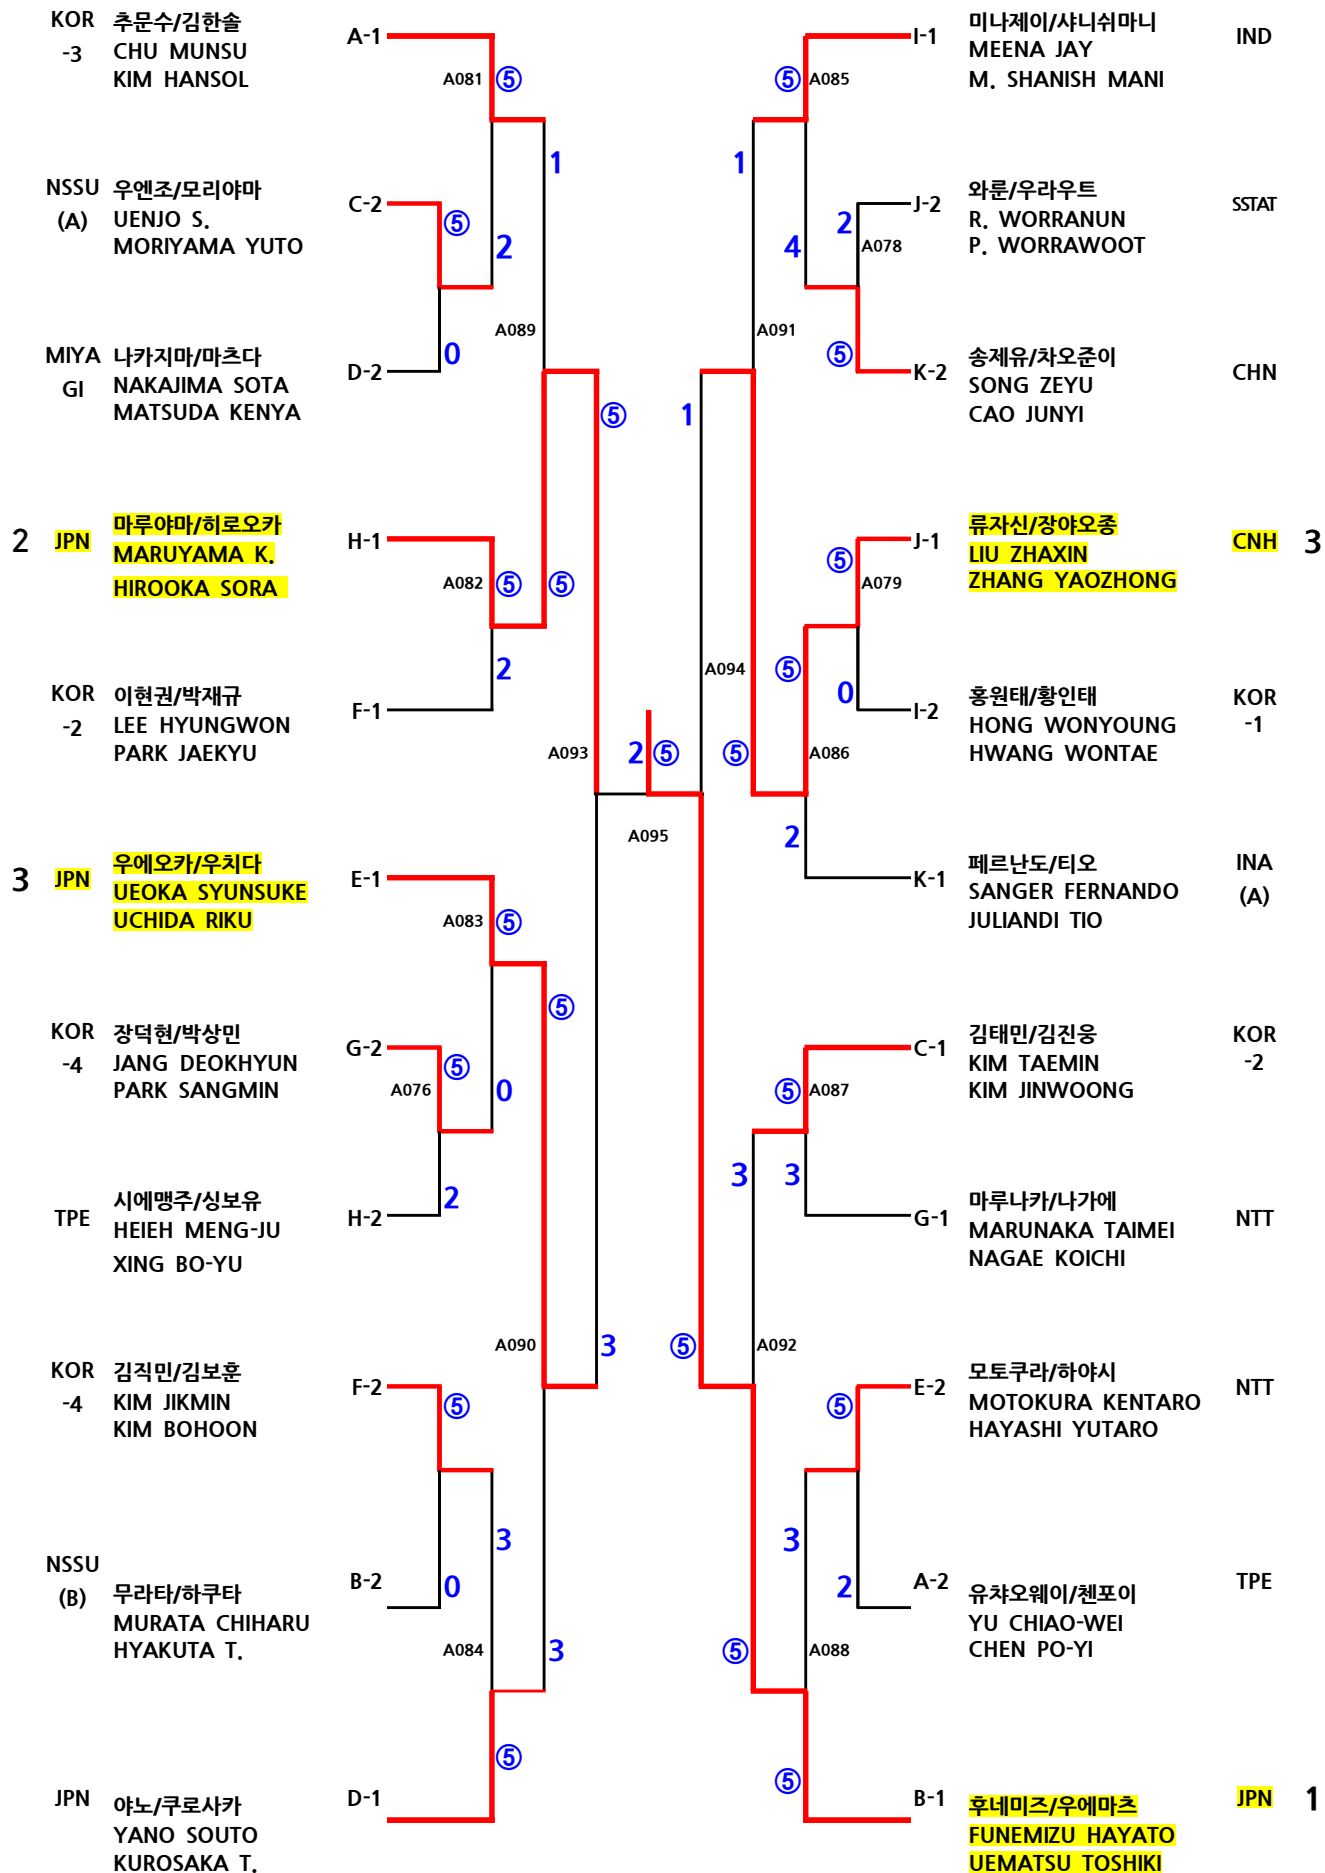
KOR -3 추문수/김한솔 CHU MUNSU KIM HANSOL A-1 A081 ⑤ 1

NSSU (A) 우엔조/모리야마 UENJO S. MORIYAMA YUTO C-2 ⑤ 2

MIYA GI 나카지마/마츠다 NAKAJIMA SOTA MATSUDA KENYA D-2 0 A089 ⑤

2 JPN 마루야마/히로오카 MARUYAMA K. HIROOKA SORA H-1 A082 ⑤ ⑤

KOR -2 이현권/박재규 LEE HYUNGWON PARK JAEKYU F-1 2 A093 2 ⑤

A095

3 JPN 우에오카/우치다 UEOKA SYUNSUKE UCHIDA RIKU E-1 A083 ⑤ ⑤

KOR -4 장덕현/박상민 JANG DEOKHYUN PARK SANGMIN G-2 A076 ⑤ 0

TPE 시에맹주/싱보유 HEIEH MENG-JU XING BO-YU H-2 2 A090 3

KOR -4 김직민/김보훈 KIM JIKMIN KIM BOHOON F-2 ⑤ 3

NSSU (B) 무라타/하쿠타 MURATA CHIHARU HYAKUTA T. B-2 0 A084 3

JPN 야노/쿠로사카 YANO SOUTO KUROSAKA T. D-1 ⑤

미나제이/샤니쉬마니 MEENA JAY M. SHANISH MANI I-1 IND ⑤ A085 1

와룬/우라우트 R. WORRANUN P. WORRAWOOT J-2 SSTAT 2 4 A078 A091

송제유/차오준이 SONG ZEYU CAO JUNYI K-2 CHN ⑤ 1

류자신/장야오종 LIU ZHAXIN ZHANG YAOZHONG J-1 CNH 3 ⑤ A079 A094 ⑤

홍원태/황인태 HONG WONYOUNG HWANG WONTAE I-2 KOR -1 0 ⑤ A086 2

페르난도/티오 SANGER FERNANDO JULIANDI TIO K-1 INA (A)

김태민/김진웅 KIM TAEMIN KIM JINWOONG C-1 KOR -2 ⑤ A087 3 3

마루나카/나가에 MARUNAKA TAIMEI NAGAE KOICHI G-1 NTT ⑤ A092

모토쿠라/하야시 MOTOKURA KENTARO HAYASHI YUTARO E-2 NTT ⑤ 3

유챠오웨이/첸포이 YU CHIAO-WEI CHEN PO-YI A-2 TPE 2 ⑤ A088

후네미즈/우에마츠 FUNEMIZU HAYATO UEMATSU TOSHIKI B-1 JPN 1 ⑤